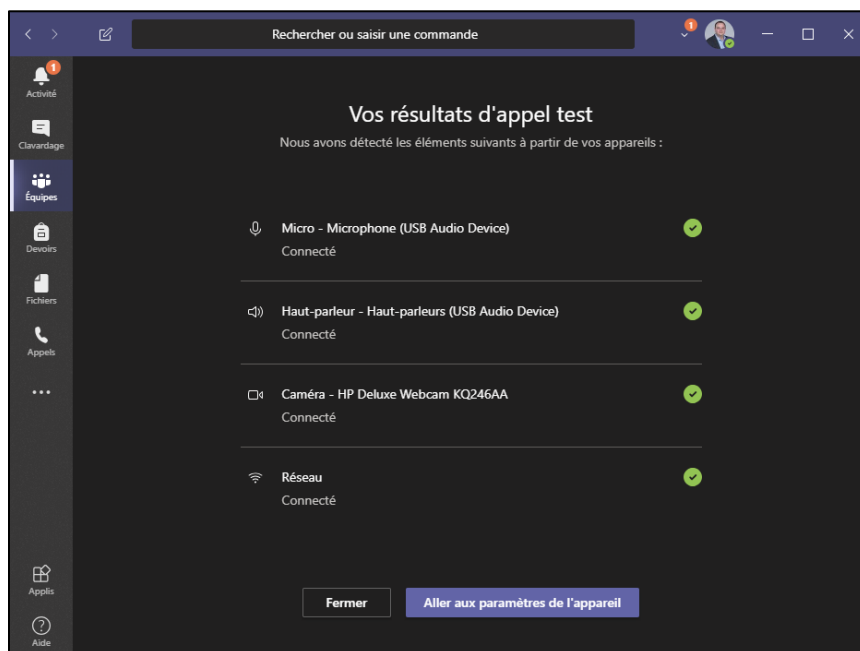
Rechercher ou saisir une commande

1

1
Activité

Clavardage

Équipes

Devoirs

Fichiers

Appels

...

Applis

Aide

Vos résultats d'appel test
Nous avons détecté les éléments suivants à partir de vos appareils :

Micro - Microphone (USB Audio Device)
Connecté

Haut-parleur - Haut-parleurs (USB Audio Device)
Connecté

Caméra - HP Deluxe Webcam KQ246AA
Connecté

Réseau
Connecté

Fermer

Aller aux paramètres de l'appareil